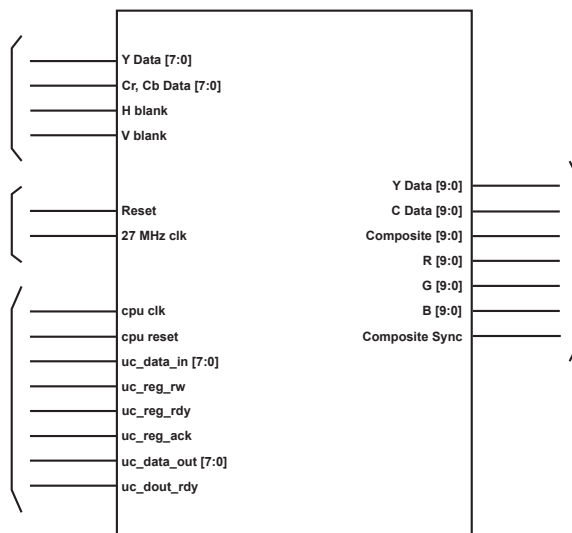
Y Data [7:0]
Cr, Cb Data [7:0]
H blank
V blank

Reset
27 MHz clk

cpu clk
cpu reset
uc_data_in [7:0]
uc_reg_rw
uc_reg_rdy
uc_reg_ack
uc_data_out [7:0]
uc_dout_rdy

Y Data [9:0]
C Data [9:0]
Composite [9:0]
R [9:0]
G [9:0]
B [9:0]
Composite Sync